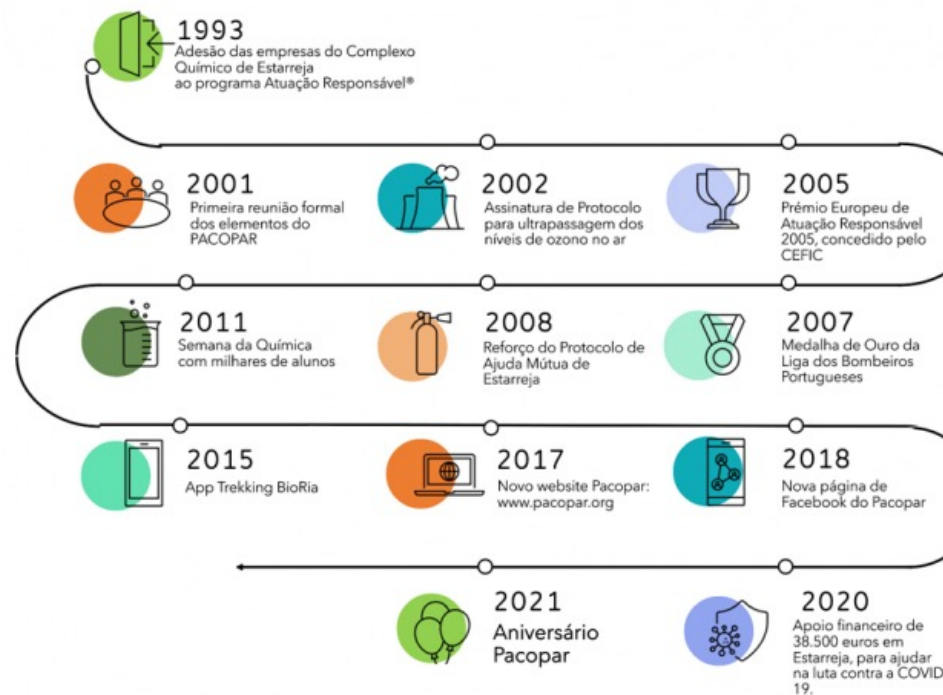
1993
Adesão das empresas do Complexo Químico de Estarreja ao programa Atuação Responsável®

2001
Primeira reunião formal dos elementos do PACOPAR

2002
Assinatura de Protocolo para ultrapassagem dos níveis de ozono no ar

2005
Prémio Europeu de Atuação Responsável 2005, concedido pelo CEFIC

2011
Semana da Química com milhares de alunos

2008
Reforço do Protocolo de Ajuda Mútua de Estarreja

2007
Medalha de Ouro da Liga dos Bombeiros Portugueses

2015
App Trekking BioRia

2017
Novo website Pacopar: www.pacopar.org

2018
Nova página de Facebook do Pacopar

2021
Aniversário Pacopar

2020
Apoio financeiro de 38.500 euros em Estarreja, para ajudar na luta contra a COVID 19.